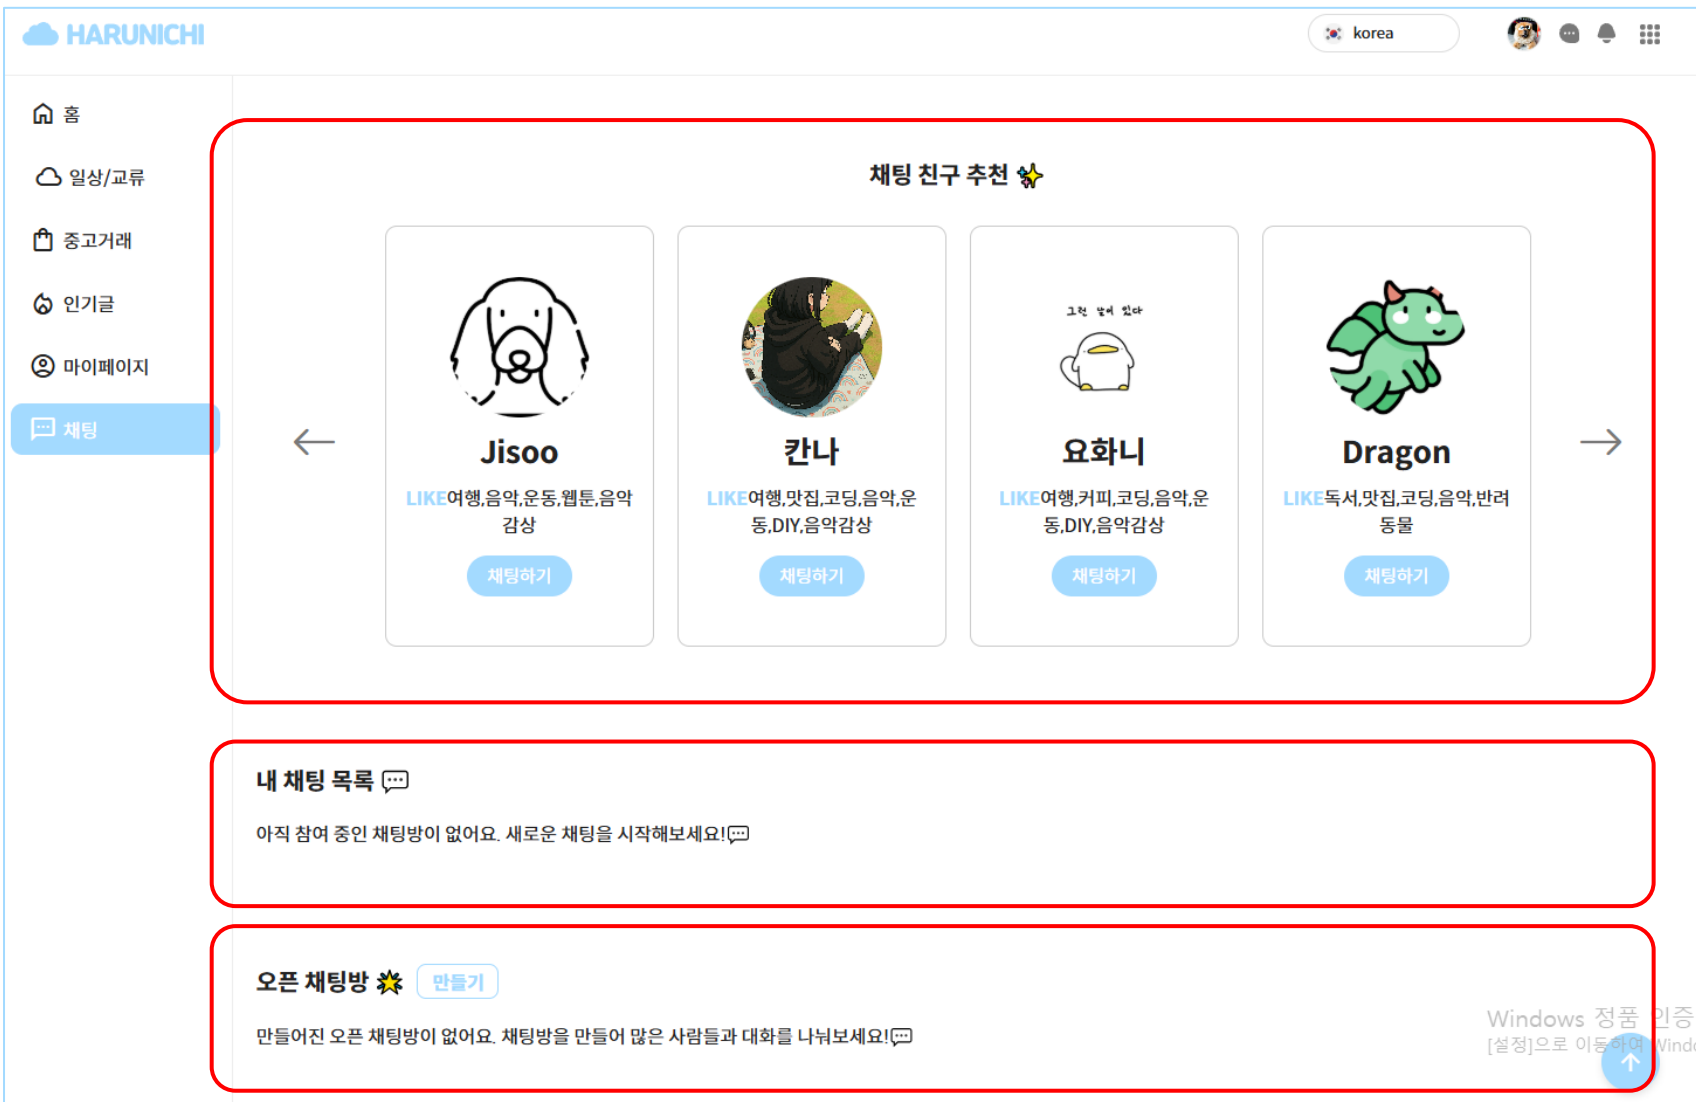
HARUNICHI

korea

홈

일상/교류

중고거래

인기글

마이페이지

채팅

채팅 친구 추천

Jisoo
LIKE여행,음악,운동,웹툰,음악감상
채팅하기

칸나
LIKE여행,맛집,코딩,음악,운동,DIY,음악감상
채팅하기

그런 날이 있다

요화니
LIKE여행,커피,코딩,음악,운동,DIY,음악감상
채팅하기

Dragon
LIKE독서,맛집,코딩,음악,반려동물
채팅하기

내 채팅 목록

아직 참여 중인 채팅방이 없어요. 새로운 채팅을 시작해보세요!

오픈 채팅방 만들기

만들어진 오픈 채팅방이 없어요. 채팅방을 만들어 많은 사람들과 대화를 나눠보세요!

Windows 정품 인증
[설정]으로 이동하여 Windo